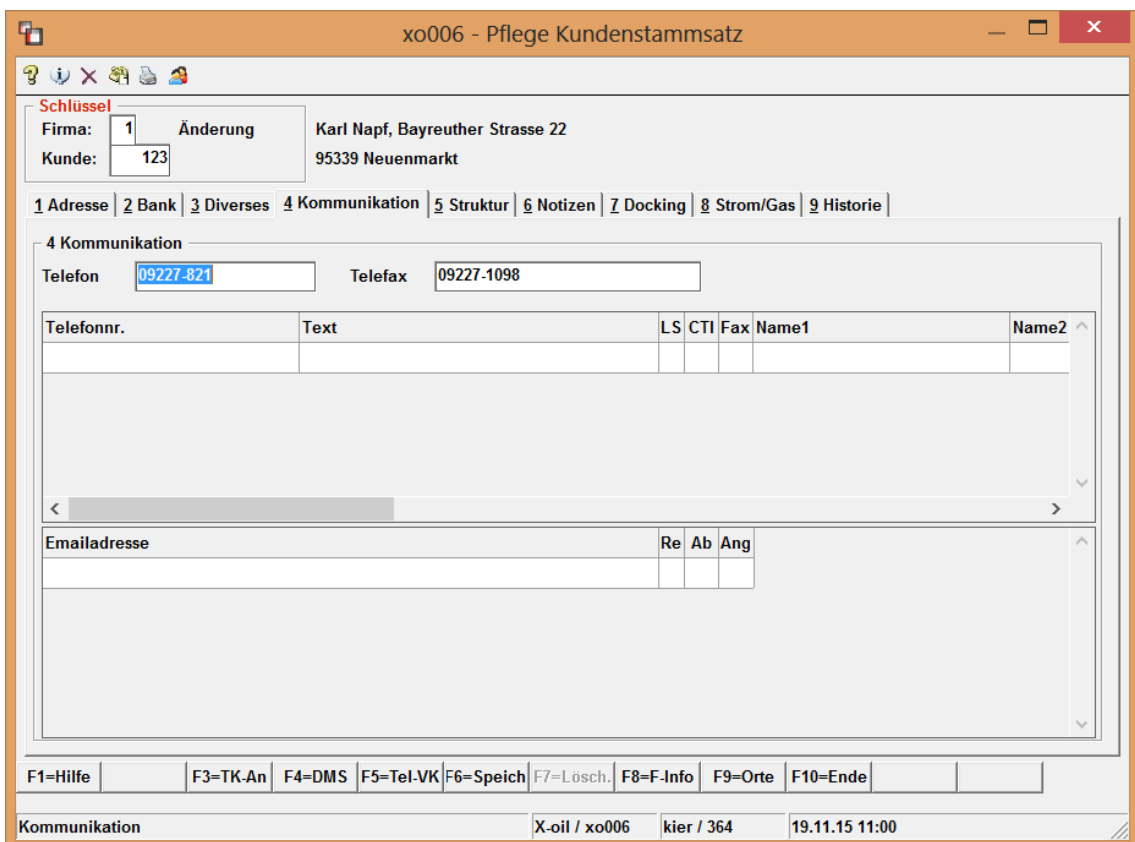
xo006 - Pflege Kundenstammsatz

Schlüssel
Firma: 1 Änderung
Kunde: 123

Karl Napf, Bayreuther Strasse 22
95339 Neuenmarkt

1 Adresse | 2 Bank | 3 Diverses | 4 Kommunikation | 5 Struktur | 6 Notizen | 7 Docking | 8 Strom/Gas | 9 Historie

4 Kommunikation
Telefon 09227-821
Telefax 09227-1098

| Telefonnr. | Text | LS | CTI | Fax | Name1 | Name2 |
|---|---|---|---|---|---|---|
| | | | | | | |

| Emailadresse | Re | Ab | Ang |
|---|---|---|---|
| | | | |

F1=Hilfe | F3=TK-An | F4=DMS | F5=Tel-VK | F6=Speich | F7=Lösch. | F8=F-Info | F9=Orte | F10=Ende

Kommunikation | X-oil / xo006 | kier / 364 | 19.11.15 11:00